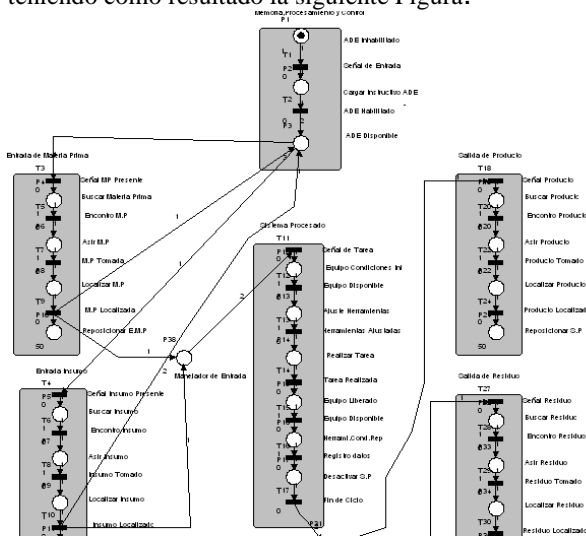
teniendo como resultado la siguiente Figura.

Memoria, Procesamiento y Control
P1
ADE Inhabilitado
T1
P2
0
Señal de Entrada
T2
Cargar Instructivo ADE
ADE Habilitado
P3
ADE Disponible

Entrada de Materia Prima
T3
P4
0
Señal MP Presente
T5
Buscar Materia Prima
Encontró M.P
T7
Asir M.P
M.P Tomada
Localizar M.P
T9
M.P Localizada
P10
Reposicionar E.M.P
S0
1
1
2
2
P38
Manejador de Entrada
1
1

Sistema Procesado
T11
Señal de Tarea
Equipo Condiciones Ini
T12
Equipo Disponible
T13
Ajuste Herramientas
Herramientas Ajustadas
Realizar Tarea
T14
Tarea Realizada
T15
Equipo Liberado
T16
Equipo Disponible
Nemani.Cond.Rep
Registro datos
Desactivar S.P
T17
Fin de Ciclo
0
P31

Entrada Insumo
T4
P5
0
Señal Insumo Presente
T6
Buscar Insumo
Encontró Insumo
Asir Insumo
T8
Insumo Tomado
Localizar Insumo
T10
P11
Insumo Localizado

Salida de Producto
T18
Señal Producto
T20
Buscar Producto
Encontró Producto
T22
Asir Producto
Producto Tomado
Localizar Producto
T24
Producto Localizado
Reposicionar S.P
S0

Salida de Residuo
T27
Señal Residuo
T28
Buscar Residuo
Encontró Residuo
T29
Asir Residuo
Residuo Tomado
Localizar Residuo
T30
Residuo Localizado